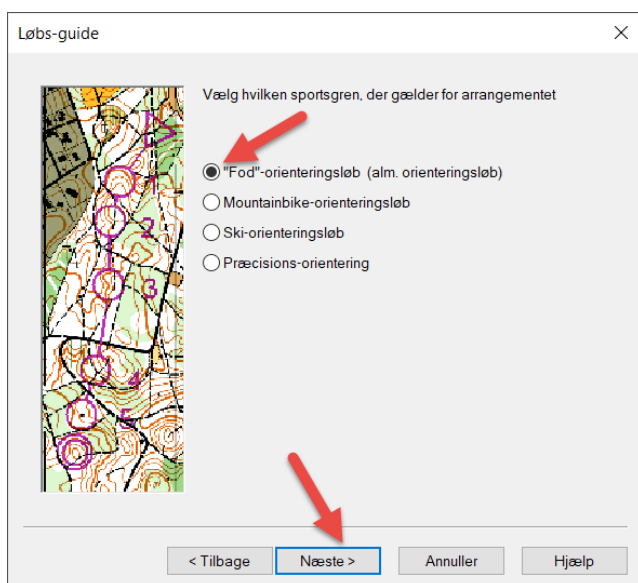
Løbs-guide

Vælg hvilken sportsgren, der gælder for arrangementet

"Fod"-orienteringsløb (alm. orienteringsløb)
Mountainbike-orienteringsløb
Ski-orienteringsløb
Præcisions-orientering

2
3
4
5

< Tilbage
Næste >
Annuller
Hjælp